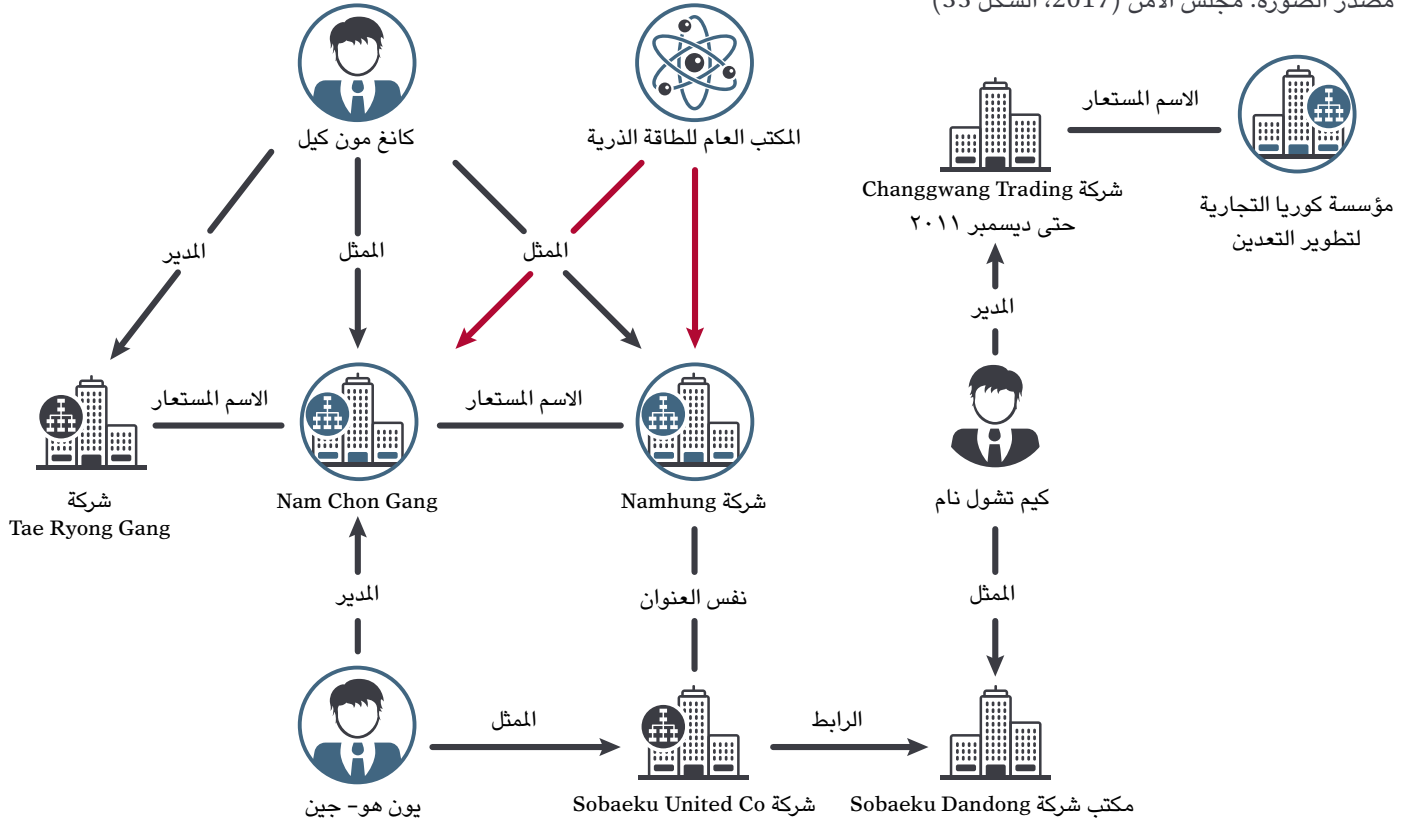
مصدر الصورة: مجلس الأمن (2017، الشكل 33)

كانغ مون كيل

المكتب العام للطاقة الذرية

الاسم المستعار

شركة Changgwang Trading
حتى ديسمبر ٢٠١١

مؤسسة كوريا التجارية لتطوير التعدين

المدير

الممثل

الممثل

المدير

الاسم المستعار

الاسم المستعار

شركة Tae Ryong Gang

Nam Chon Gang

شركة Namhung

كيم تشول نام

المدير

نفس العنوان

الممثل

الممثل

الرابط

يون هو- جين

شركة Sobaeku United Co

مكتب شركة Sobaeku Dandong